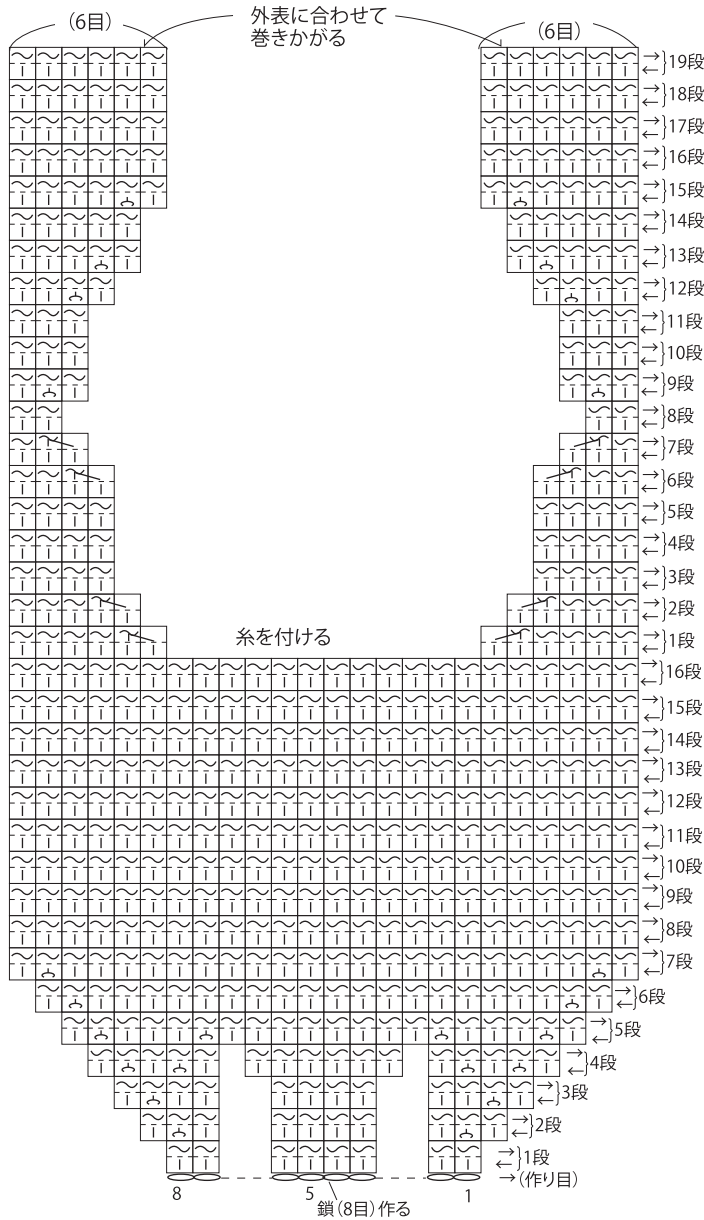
（6目）

外表に合わせて巻きかがる

（6目）

19段
18段
17段
16段
15段
14段
13段
12段
11段
10段
9段
8段
7段
6段
5段
4段
3段
2段
1段

糸を付ける

16段
15段
14段
13段
12段
11段
10段
9段
8段
7段
6段
5段
4段
3段
2段
1段
（作り目）

8
5
1
鎖（8目）作る